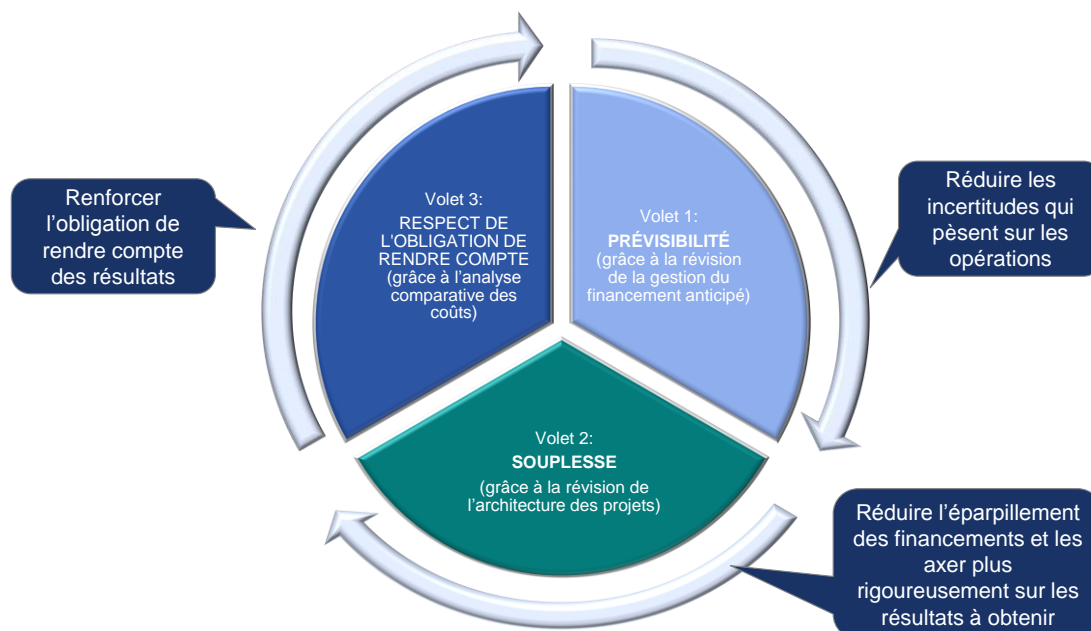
Renforcer l’obligation de rendre compte des résultats

Volet 3:
RESPECT DE L’OBLIGATION DE RENDRE COMPTE
(grâce à l’analyse comparative des coûts)

Volet 1:
PRÉVISIBILITÉ
(grâce à la révision de la gestion du financement anticipé)

Réduire les incertitudes qui pèsent sur les opérations

Volet 2:
SOUPLESSE
(grâce à la révision de l’architecture des projets)

Réduire l’éparpillement des financements et les axer plus rigoureusement sur les résultats à obtenir